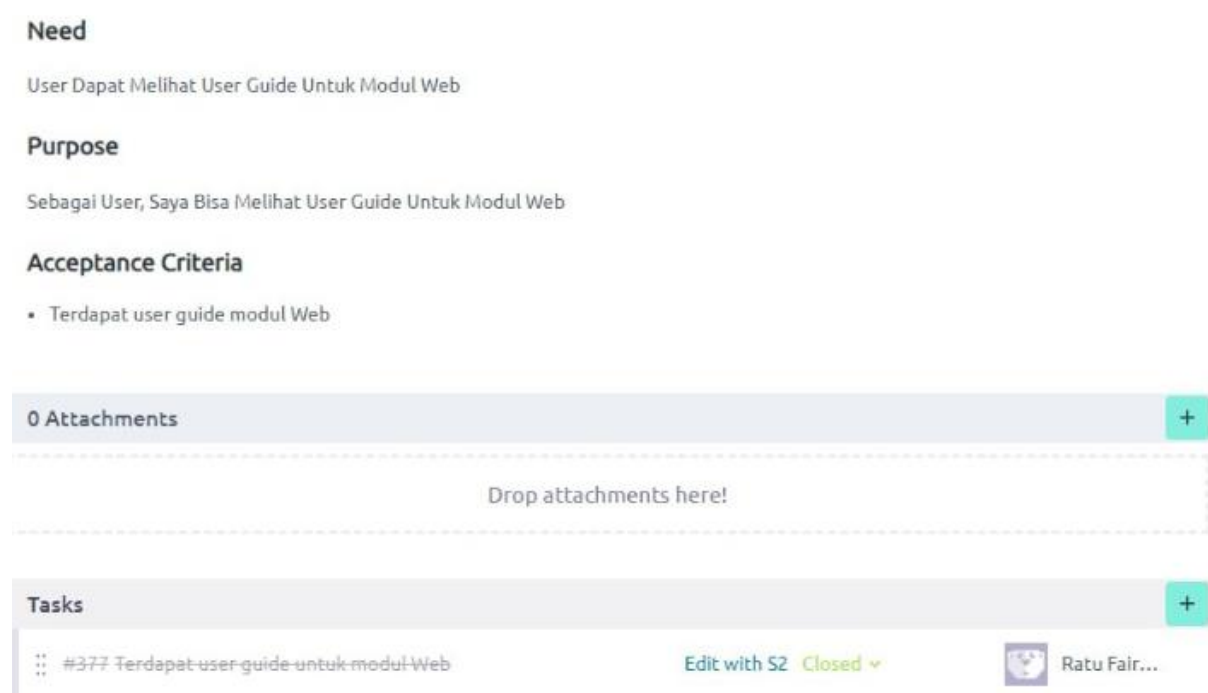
Need

User Dapat Melihat User Guide Untuk Modul Web

Purpose

Sebagai User, Saya Bisa Melihat User Guide Untuk Modul Web

Acceptance Criteria

- Terdapat user guide modul Web

0 Attachments

+

Drop attachments here!

Tasks

+

#377 Terdapat user guide untuk modul Web

Edit with S2 Closed

Ratu Fair...